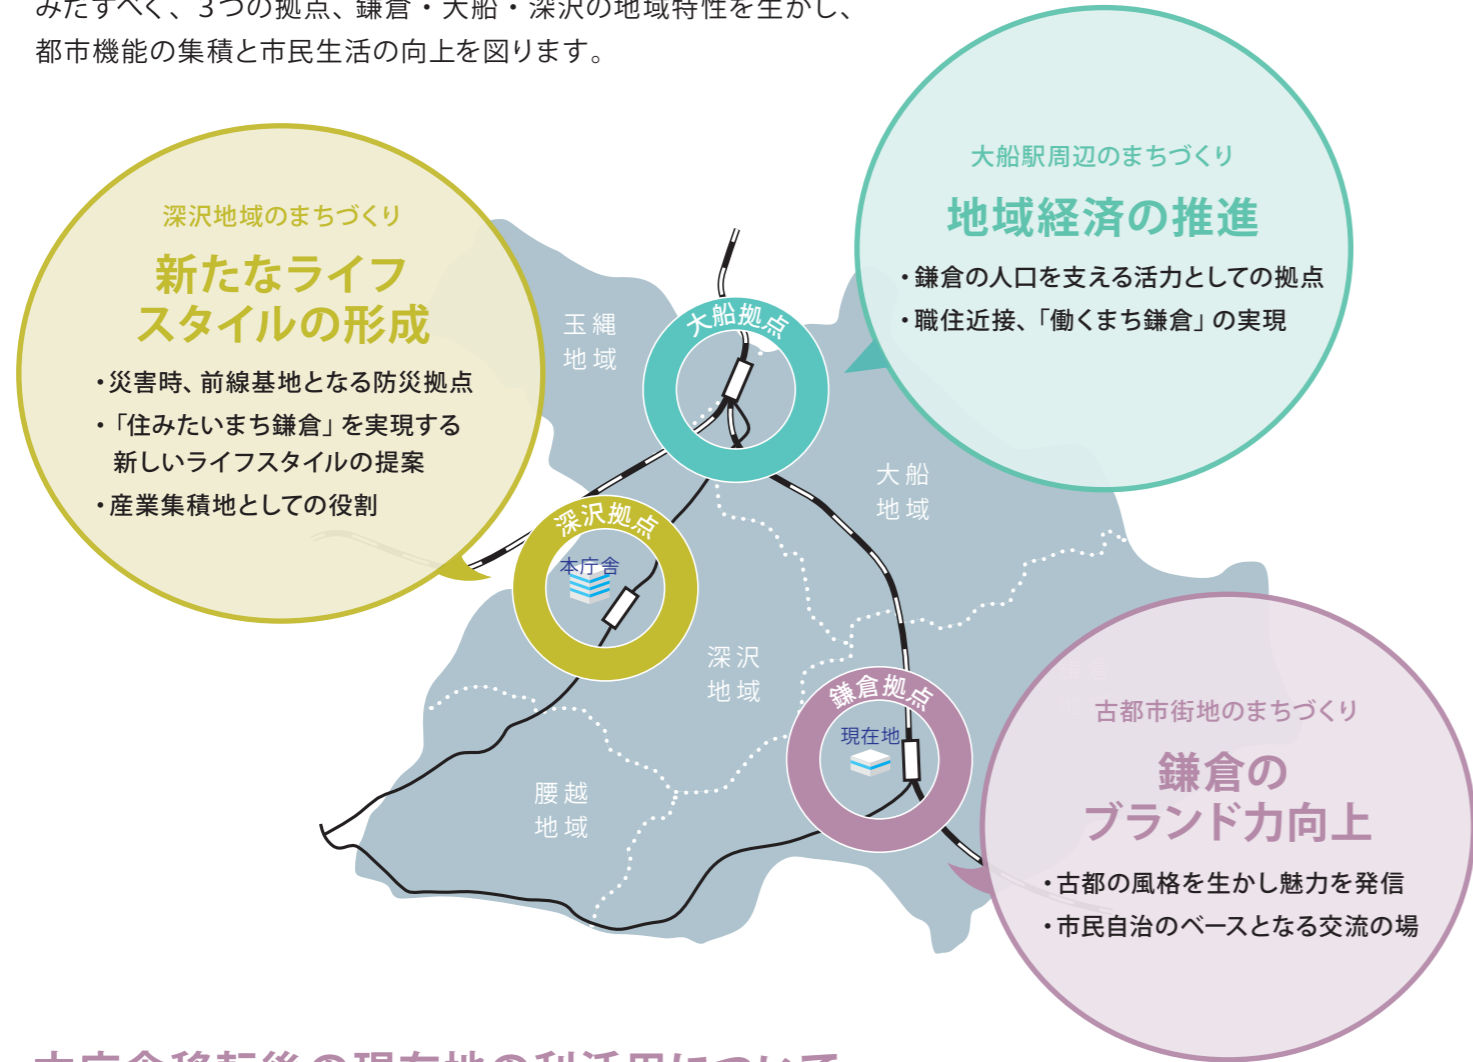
みたすべく、3つの拠点、鎌倉・大船・深沢の地域特性を生かし、都市機能の集積と市民生活の向上を図ります。

深沢地域のまちづくり
新たなライフスタイルの形成
・災害時、前線基地となる防災拠点
・「住みたいまち鎌倉」を実現する新しいライフスタイルの提案
・産業集積地としての役割

大船駅周辺のまちづくり
地域経済の推進
・鎌倉の人口を支える活力としての拠点
・職住近接、「働くまち鎌倉」の実現

玉縄地域
大船拠点
大船地域
深沢拠点
本庁舎
深沢地域
鎌倉拠点
現在地
腰越地域

古都市街地のまちづくり
鎌倉のブランド力向上
・古都の風格を生かし魅力を発信
・市民自治のベースとなる交流の場

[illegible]